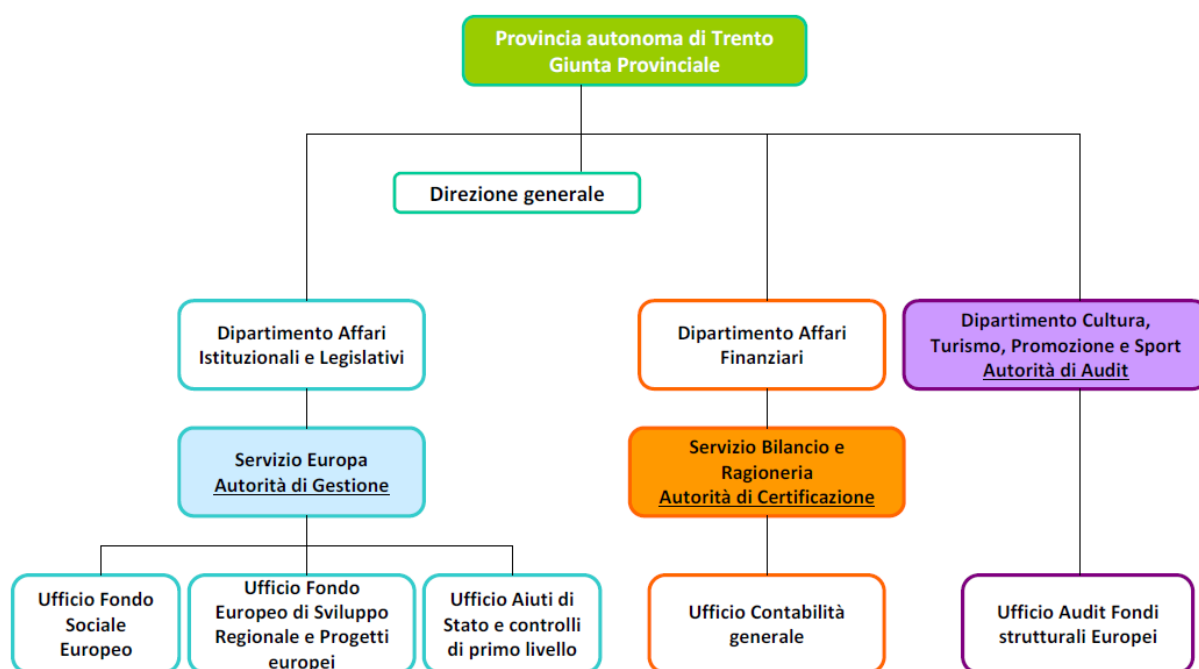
Provincia autonoma di Trento
Giunta Provinciale

Direzione generale

Dipartimento Affari Istituzionali e Legislativi

Servizio Europa
Autorità di Gestione

Ufficio Fondo Sociale Europeo

Ufficio Fondo Europeo di Sviluppo Regionale e Progetti europei

Ufficio Aiuti di Stato e controlli di primo livello

Dipartimento Affari Finanziari

Servizio Bilancio e Ragioneria
Autorità di Certificazione

Ufficio Contabilità generale

Dipartimento Cultura, Turismo, Promozione e Sport
Autorità di Audit

Ufficio Audit Fondi strutturali Europei